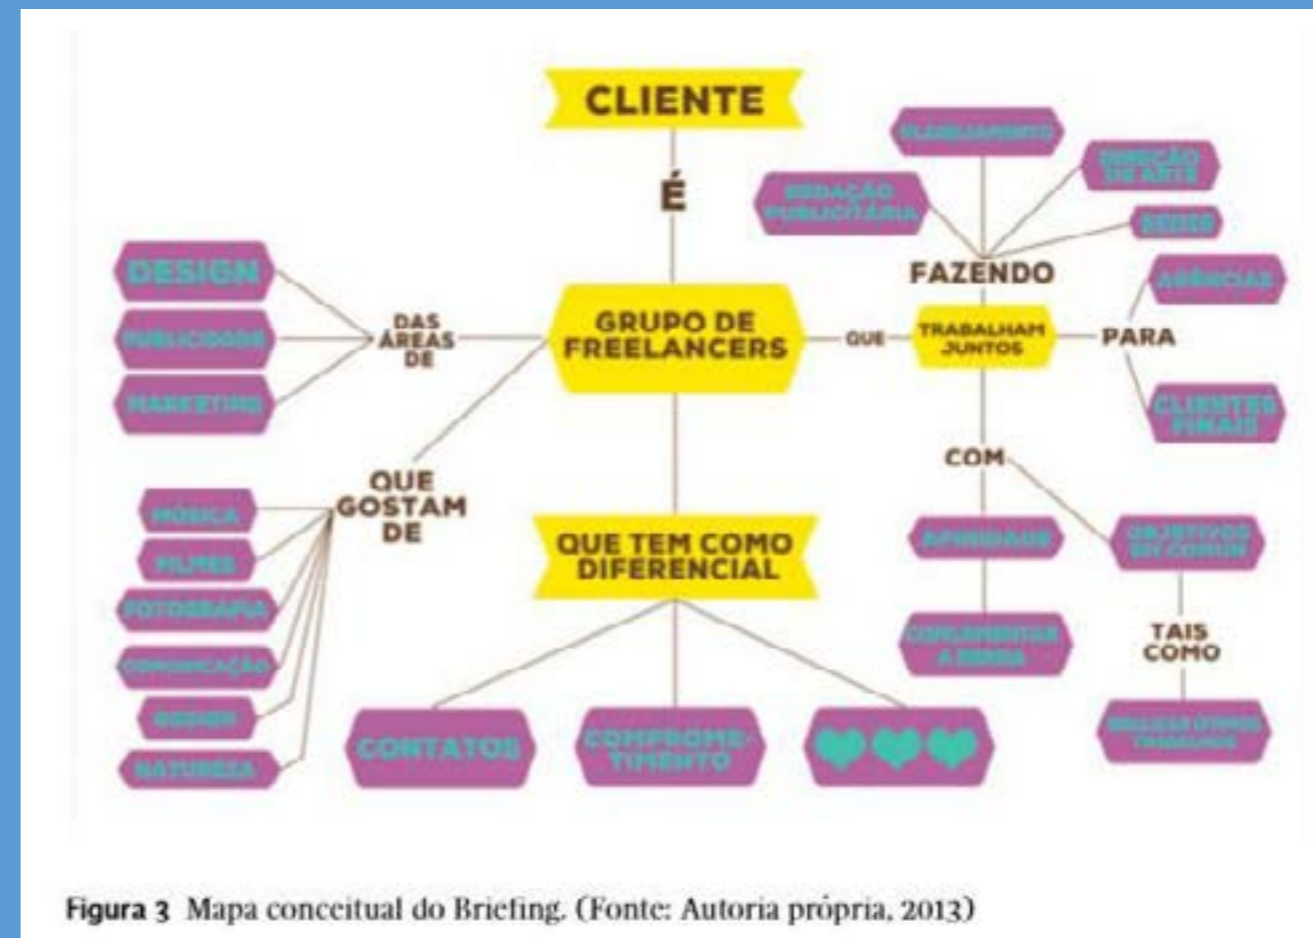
CLIENTE

É

GRUPO DE FREELANCERS

DAS ÁREAS DE

DESIGN

PUBLICIDADE

MARKETING

QUE GOSTAM DE

MÚSICA

FILMES

FOTOGRAFIA

COMUNICAÇÃO

DESIGN

NATUREZA

QUE TEM COMO DIFERENCIAL

CONTATOS

COMPROMETIMENTO

QUE

TRABALHAM JUNTOS

FAZENDO

PLANEJAMENTO

REDAÇÃO PUBLICITÁRIA

DIREÇÃO DE ARTE

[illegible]

PARA

AGÊNCIAS

CLIENTES FINAIS

COM

AFINIDADE

COMPLEMENTAR A EQUIPE

OBJETIVOS EM COMUM

TAIS COMO

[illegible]

Figura 3 Mapa conceitual do Briefing. (Fonte: Autoria própria, 2013)